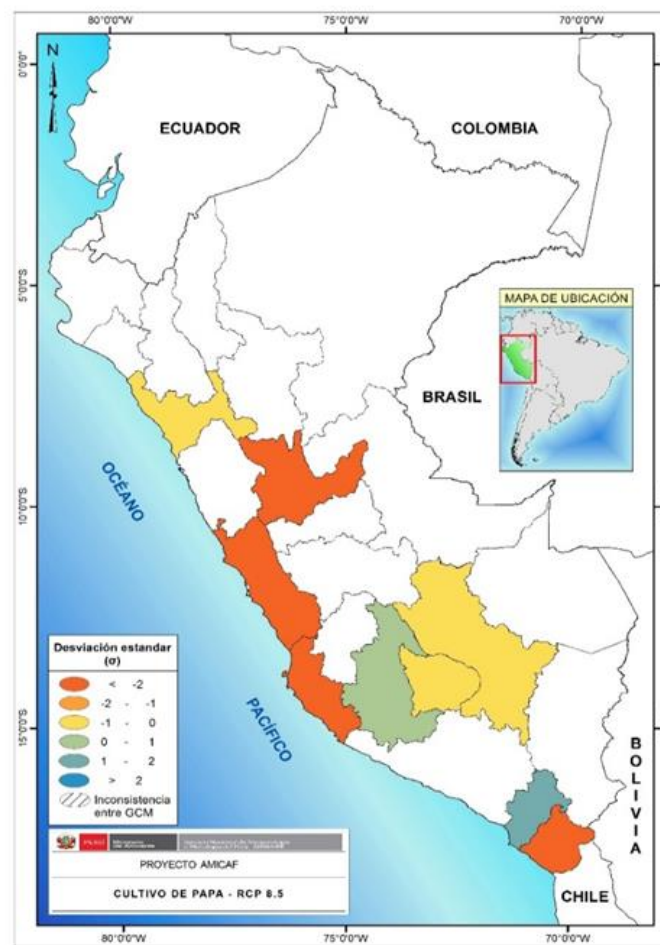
80°0'0"W
75°0'0"W
70°0'0"W

0°0'0"
5°0'0"S
10°0'0"S
15°0'0"S

N

ECUADOR
COLOMBIA

MAPA DE UBICACIÓN

BRASIL

OCÉANO

PACÍFICO

B O L I V I A

CHILE

Desviación estandar ($\sigma$)
< -2
-2 - -1
-1 - 0
0 - 1
1 - 2
> 2
Inconsistencia entre GCM

PERÚ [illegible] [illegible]

PROYECTO AMICAF

CULTIVO DE PAPA - RCP 8.5

80°0'0"W
75°0'0"W
70°0'0"W